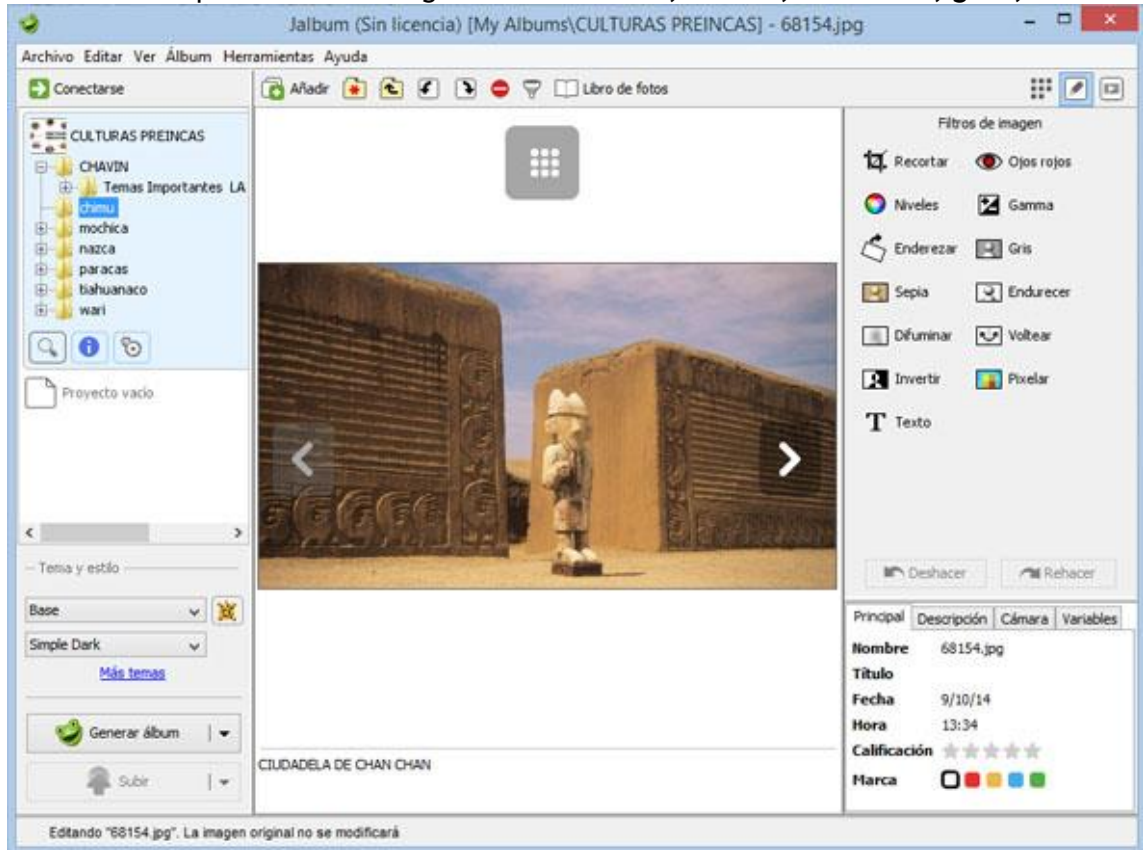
Jalbum (Sin licencia) [My Albums\CULTURAS PREINCAS] - 68154.jpg

Archivo Editar Ver Álbum Herramientas Ayuda

Conectarse

Añadir

Libro de fotos

CULTURAS PREINCAS
CHAVIN
Temas Importantes LA
chimu
mochica
nazca
paracas
tiahuanaco
wari

Proyecto vacío

Tema y estilo
Base
Simple Dark
Más temas

Generar álbum

Subir

Filtros de imagen
Recortar
Ojos rojos
Niveles
Gamma
Enderezar
Gris
Sepia
Endurecer
Difuminar
Voltear
Invertir
Pixelar
Texto

Deshacer
Rehacer

Principal | Descripción | Cámara | Variables

Nombre 68154.jpg
Título
Fecha 9/10/14
Hora 13:34
Calificación
Marca

CIUDADELA DE CHAN CHAN

Editando "68154.jpg". La imagen original no se modificará